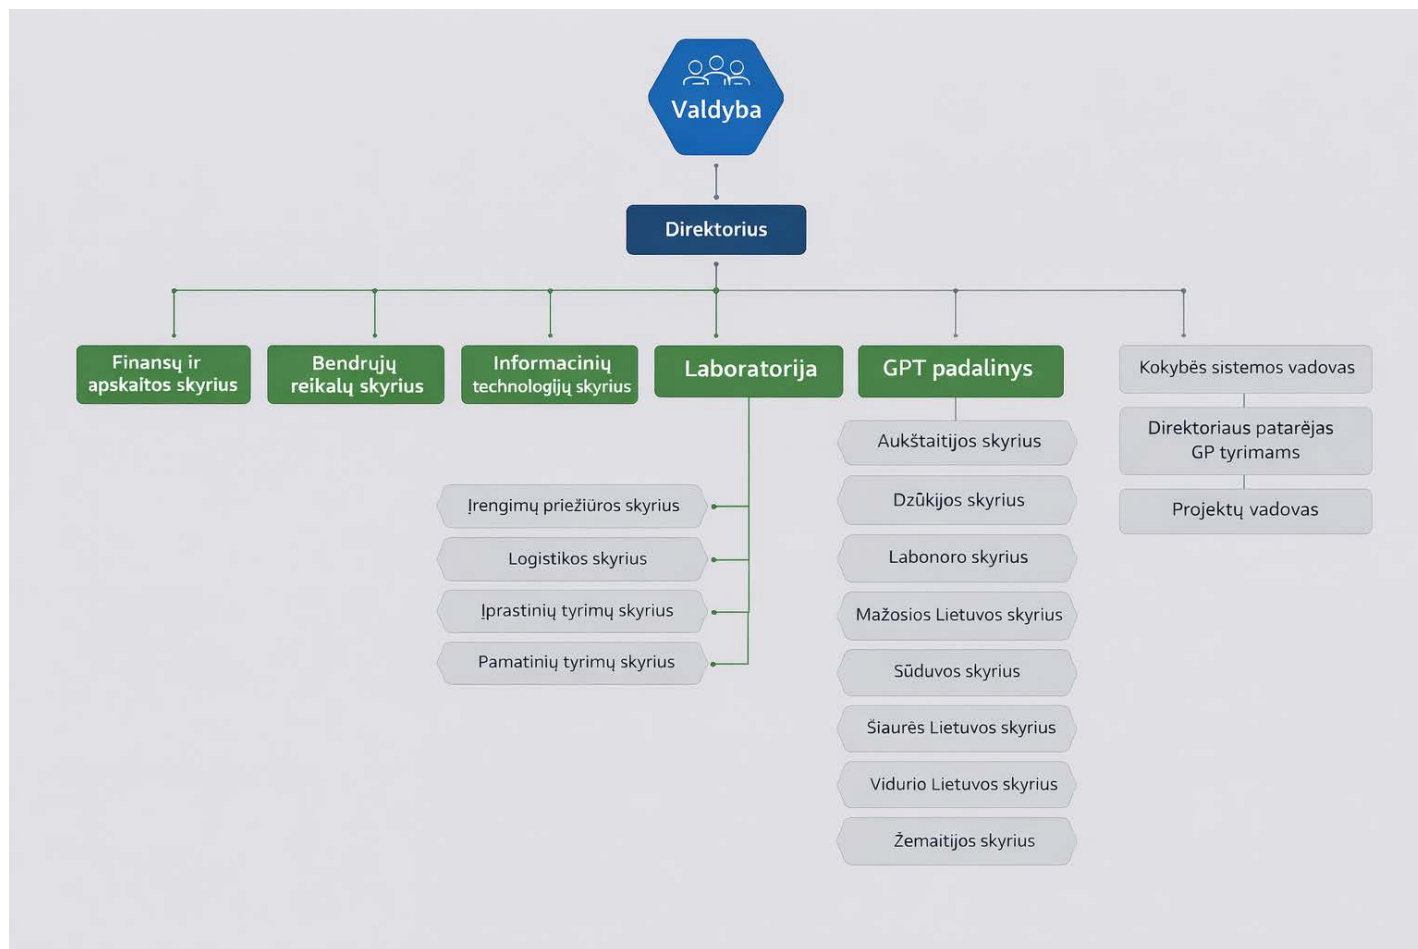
Valdyba

Direktorius

Finansų ir apskaitos skyrius

Bendrųjų reikalų skyrius

Informacinių technologijų skyrius

Laboratorija

GPT padalinys

Kokybės sistemos vadovas

Direktoriaus patarėjas GP tyrimams

Projektų vadovas

Įrengimų priežiūros skyrius

Logistikos skyrius

Įprastinių tyrimų skyrius

Pamatinių tyrimų skyrius

Aukštaitijos skyrius

Dzūkijos skyrius

Labonoro skyrius

Mažosios Lietuvos skyrius

Sūduvos skyrius

Šiaurės Lietuvos skyrius

Vidurio Lietuvos skyrius

Žemaitijos skyrius